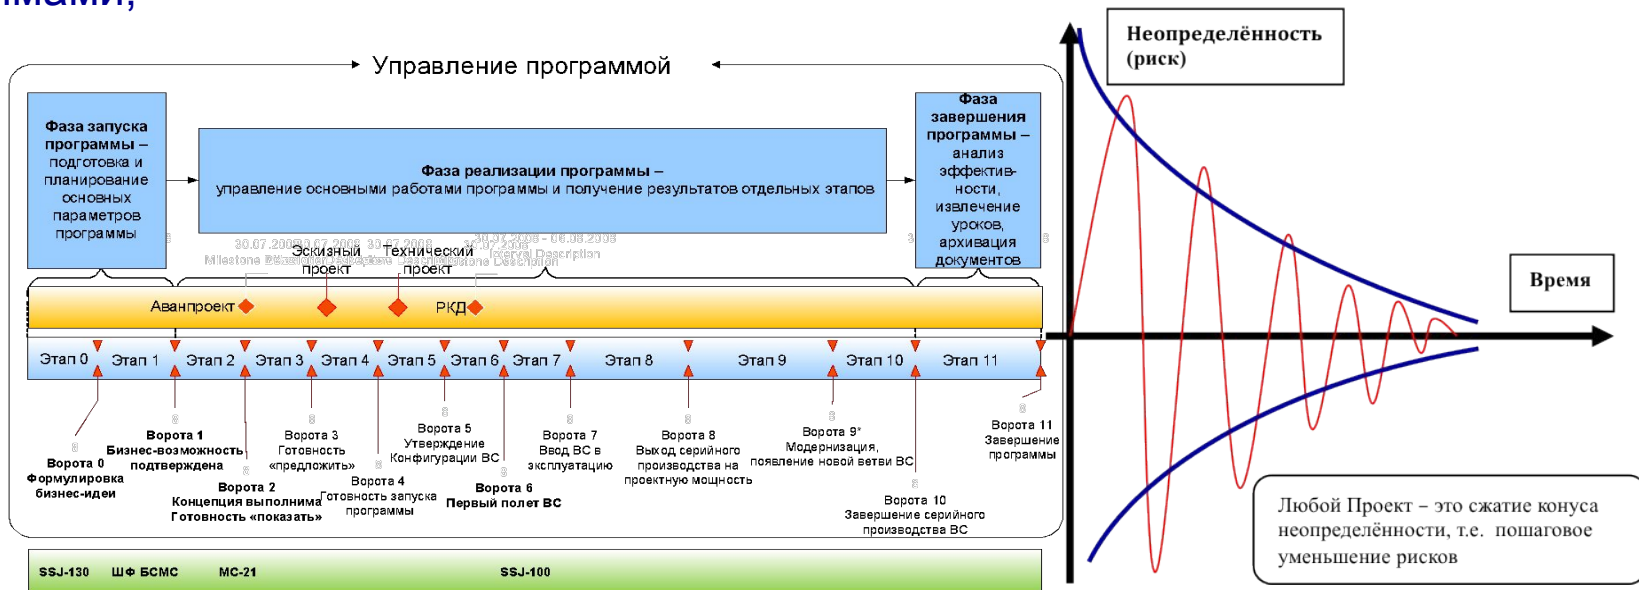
ммами;

Управление программой

Фаза запуска программы – подготовка и планирование основных параметров программы

Фаза реализации программы – управление основными работами программы и получение результатов отдельных этапов

Фаза завершения программы – анализ эффективности, извлечение уроков, архивация документов

30.07.2008 30.07.2008 30.07.2008 30.07.2008 30.07.2008 - 08.08.2008
Milestone Description Milestone Description Interval Description

Эскизный проект

Технический проект

Аванпроект

РКД

Этап 0 Этап 1 Этап 2 Этап 3 Этап 4 Этап 5 Этап 6 Этап 7 Этап 8 Этап 9 Этап 10 Этап 11

Ворота 0 Формулировка бизнес-идеи

Ворота 1 Бизнес-возможность подтверждена

Ворота 2 Концепция выполнима Готовность «показать»

Ворота 3 Готовность «предложить»

Ворота 4 Готовность запуска программы

Ворота 5 Утверждение Конфигурации ВС

Ворота 6 Первый полет ВС

Ворота 7 Ввод ВС в эксплуатацию

Ворота 8 Выход серийного производства на проектную мощность

Ворота 9* Модернизация, появление новой ветви ВС

Ворота 10 Завершение серийного производства ВС

Ворота 11 Завершение программы

SSJ-130 ШФ БСМС МС-21 SSJ-100

Неопределённость (риск)

Время

Любой Проект – это сжатие конуса неопределённости, т.е. пошаговое уменьшение рисков